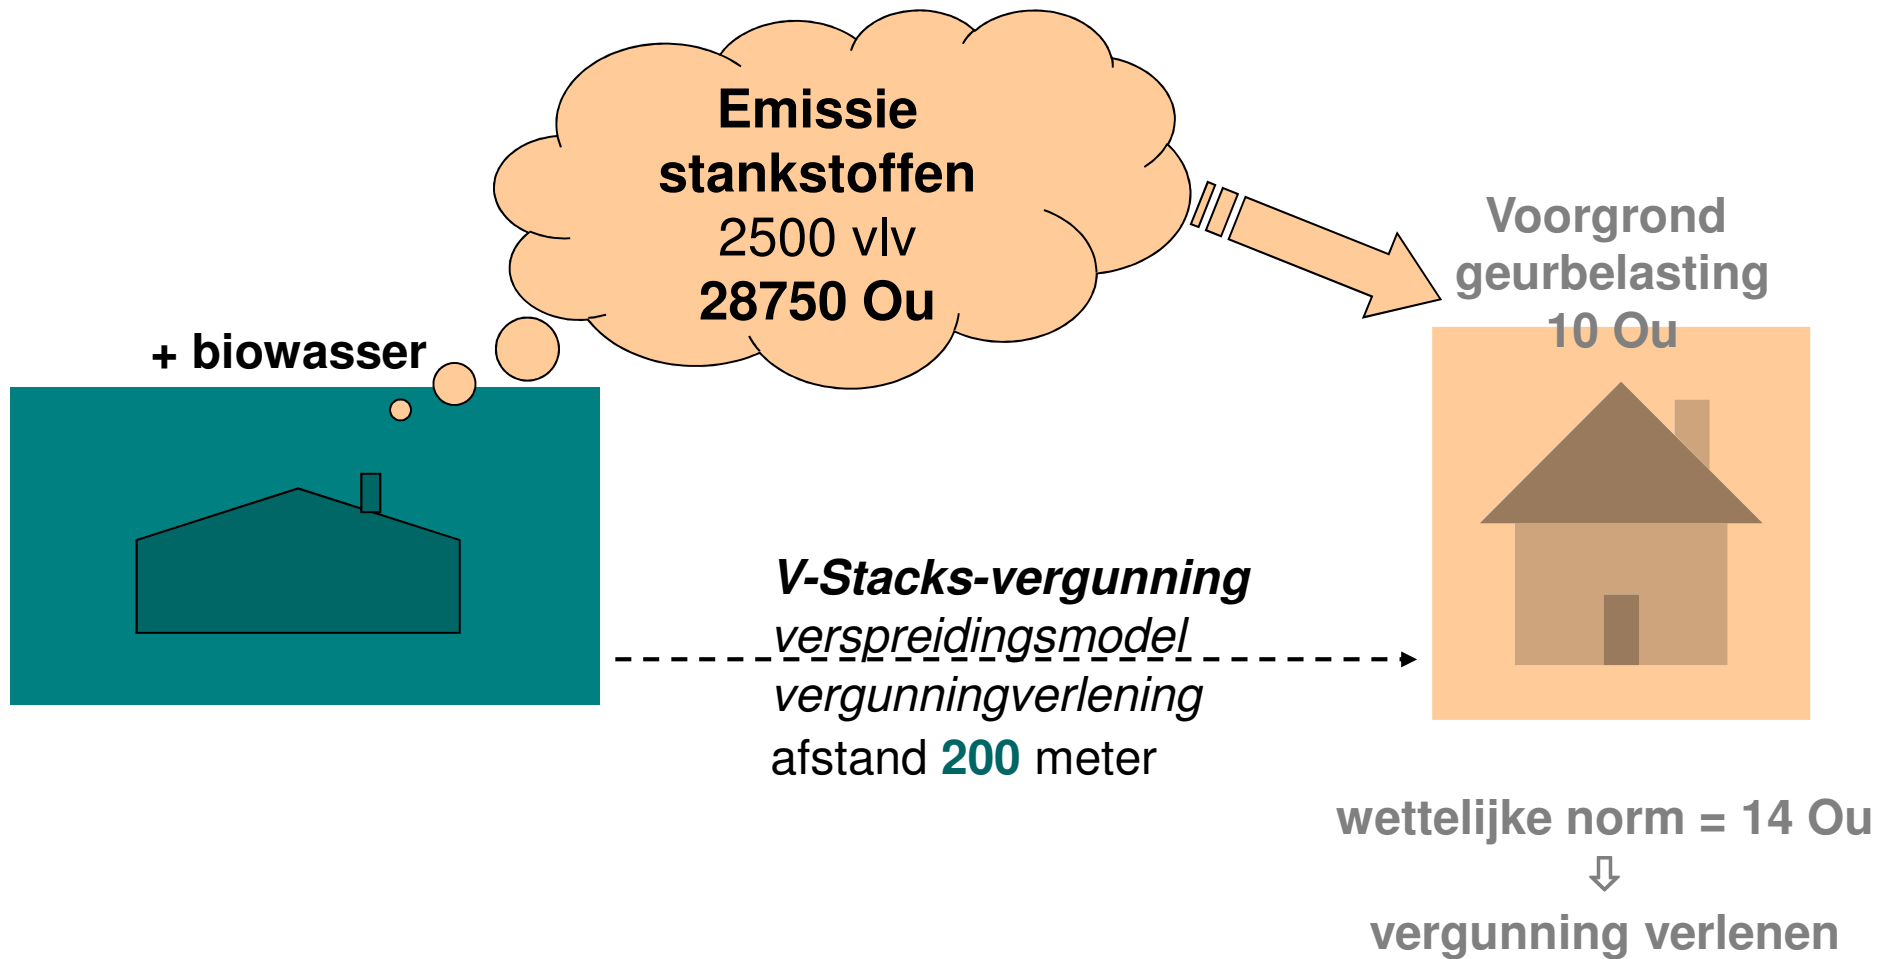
Emissie stankstoffen
2500 vlv
28750 Ou

+ biowasser

Voorgrond geurbelasting
10 Ou

V-Stacks-vergunning
verspreidingsmodel
vergunningverlening
afstand 200 meter

wettelijke norm = 14 Ou
⇩
vergunning verlenen